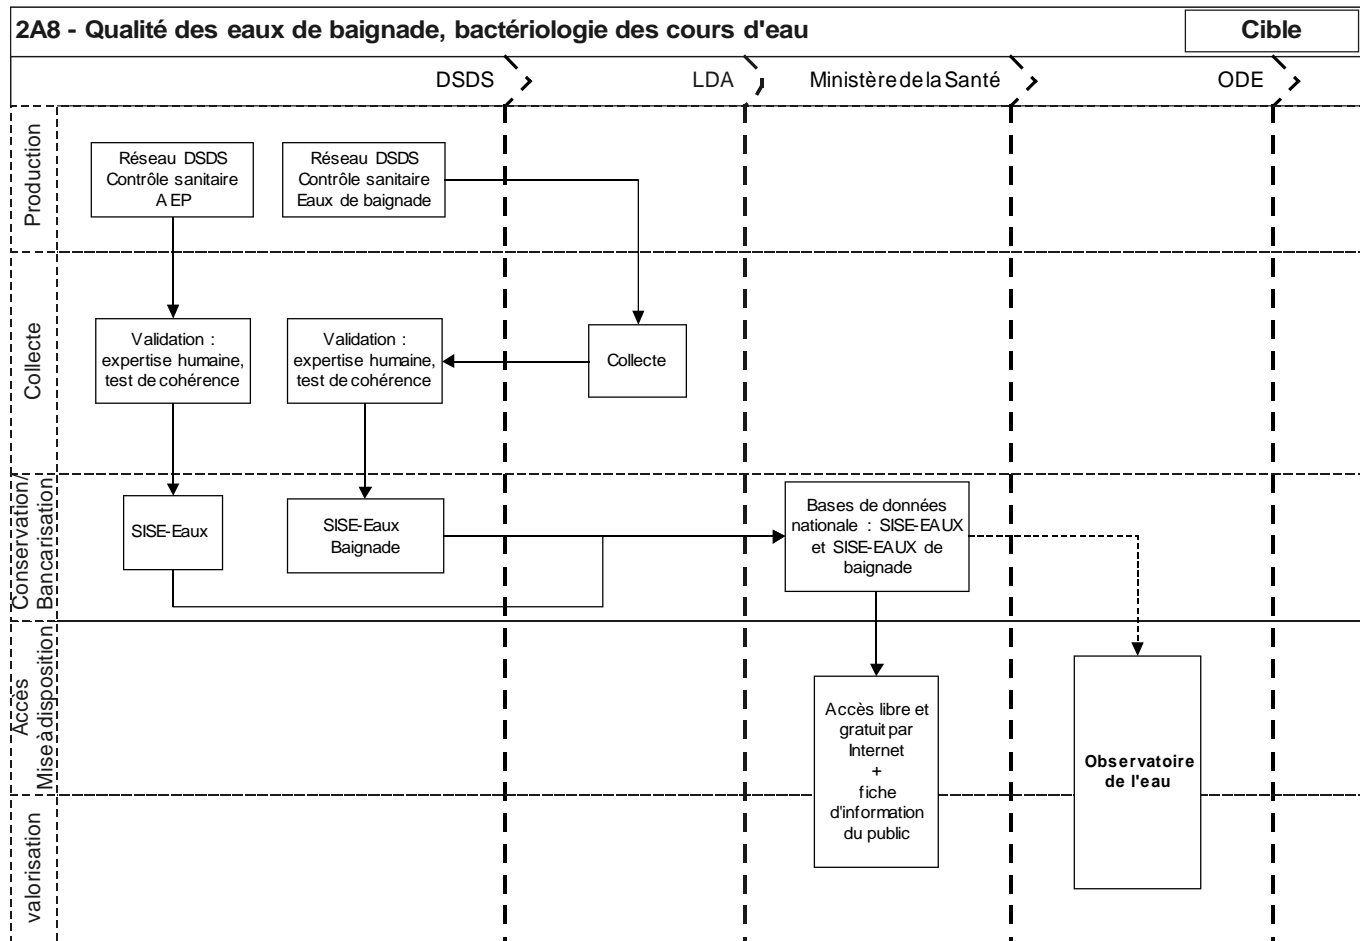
2A8 - Qualité des eaux de baignade, bactériologie des cours d'eau

Cible

DSDS

LDA

Ministère de la Santé

ODE

Production

Réseau DSDS Contrôle sanitaire A EP

Réseau DSDS Contrôle sanitaire Eaux de baignade

Collecte

Validation : expertise humaine, test de cohérence

Validation : expertise humaine, test de cohérence

Collecte

Conservation/ Bancarisation

SISE-Eaux

SISE-Eaux Baignade

Bases de données nationale : SISE-EAUX et SISE-EAUX de baignade

Accès Mise à disposition

Accès libre et gratuit par Internet + fiche d'information du public

Observatoire de l'eau

valorisation